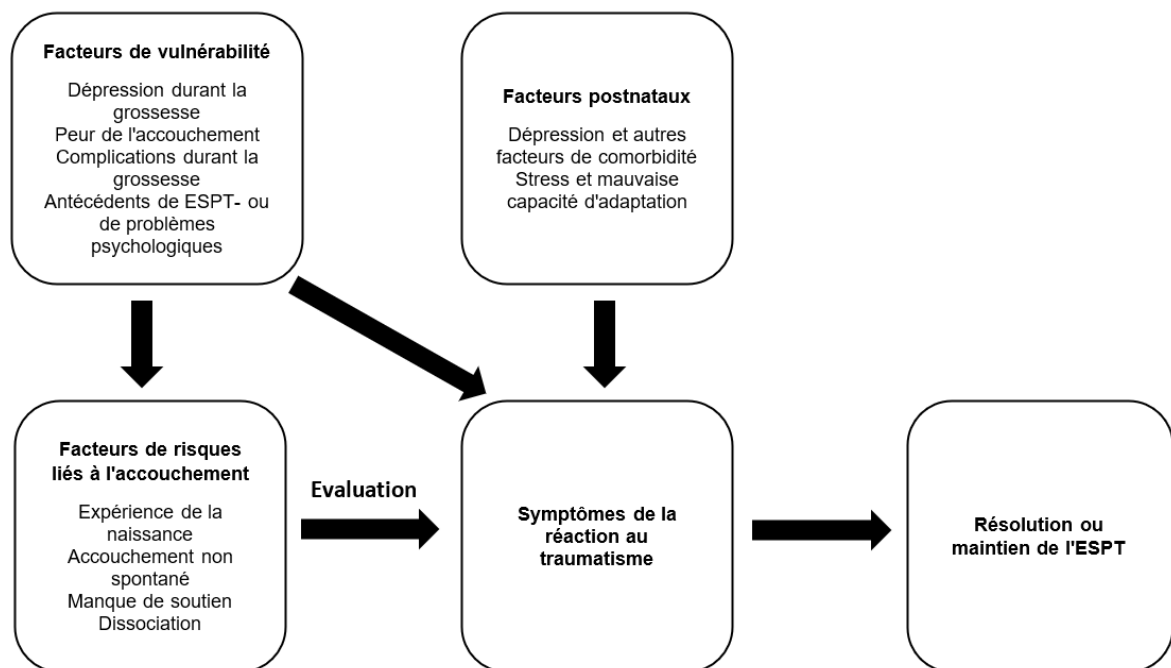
Facteurs de vulnérabilité

Dépression durant la grossesse
Peur de l'accouchement
Complications durant la grossesse
Antécédents de ESPT- ou de problèmes psychologiques

Facteurs postnataux

Dépression et autres facteurs de comorbidité
Stress et mauvaise capacité d'adaptation

Facteurs de risques liés à l'accouchement

Expérience de la naissance
Accouchement non spontané
Manque de soutien
Dissociation

Evaluation

Symptômes de la réaction au traumatisme

Résolution ou maintien de l'ESPT